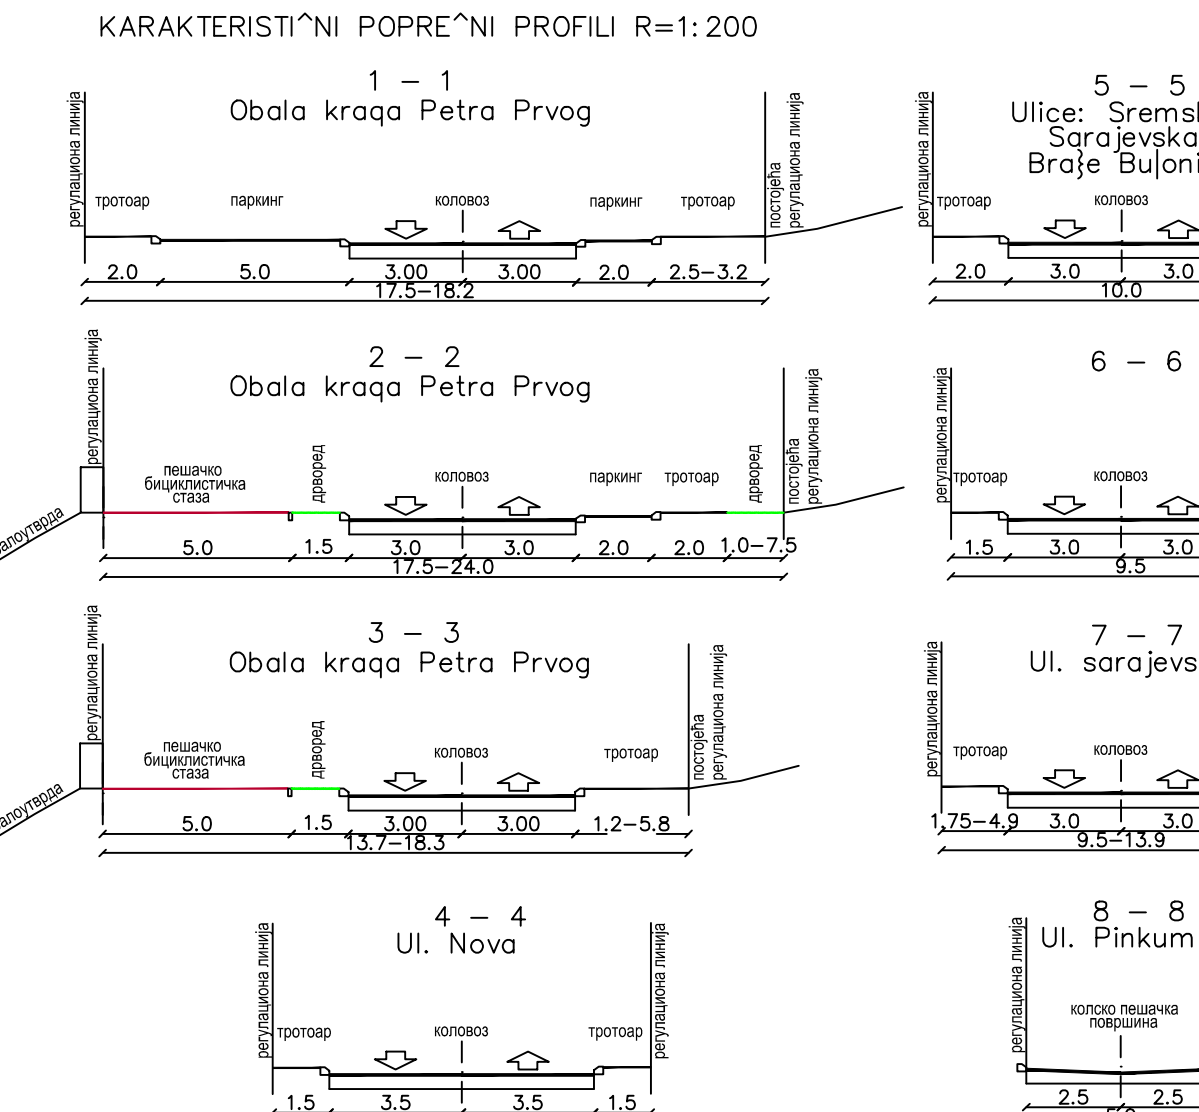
KARAKTERISTI^NI POPRE^NI PROFILI R=1:200

1 — 1
Obala kraqa Petra Prvog

регулациона линија
тротоар
паркинг
коловоз
паркинг
тротоар
постојећа регулациона линија

2.0 5.0 3.00 3.00 2.0 2.5—3.2
17.5—18.2

2 — 2
Obala kraqa Petra Prvog

регулациона линија
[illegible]алоутврда
пешачко бициклистичка стаза
дрворед
коловоз
паркинг
тротоар
дрворед
постојећа регулациона линија

5.0 1.5 3.0 3.0 2.0 2.0 1.0—7.5
17.5—24.0

3 — 3
Obala kraqa Petra Prvog

регулациона линија
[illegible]алоутврда
пешачко бициклистичка стаза
дрворед
коловоз
тротоар
постојећа регулациона линија

5.0 1.5 3.00 3.00 1.2—5.8
13.7—18.3

4 — 4
Ul. Nova

регулациона линија
тротоар
коловоз
тротоар
регулациона линија

1.5 3.5 3.5 1.5

5 — 5
Ulice: Sremsk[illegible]
Sarajevska
Bra}e Bu|oni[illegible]

регулациона линија
тротоар
коловоз

2.0 3.0 3.0
10.0

6 — 6

регулациона линија
тротоар
коловоз

1.5 3.0 3.0
9.5

7 — 7
Ul. sarajevs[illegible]

регулациона линија
тротоар
коловоз

1.75—4.9 3.0 3.0
9.5—13.9

8 — 8
Ul. Pinkum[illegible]

регулациона линија
колско пешачка површина

2.5 2.5
5.0